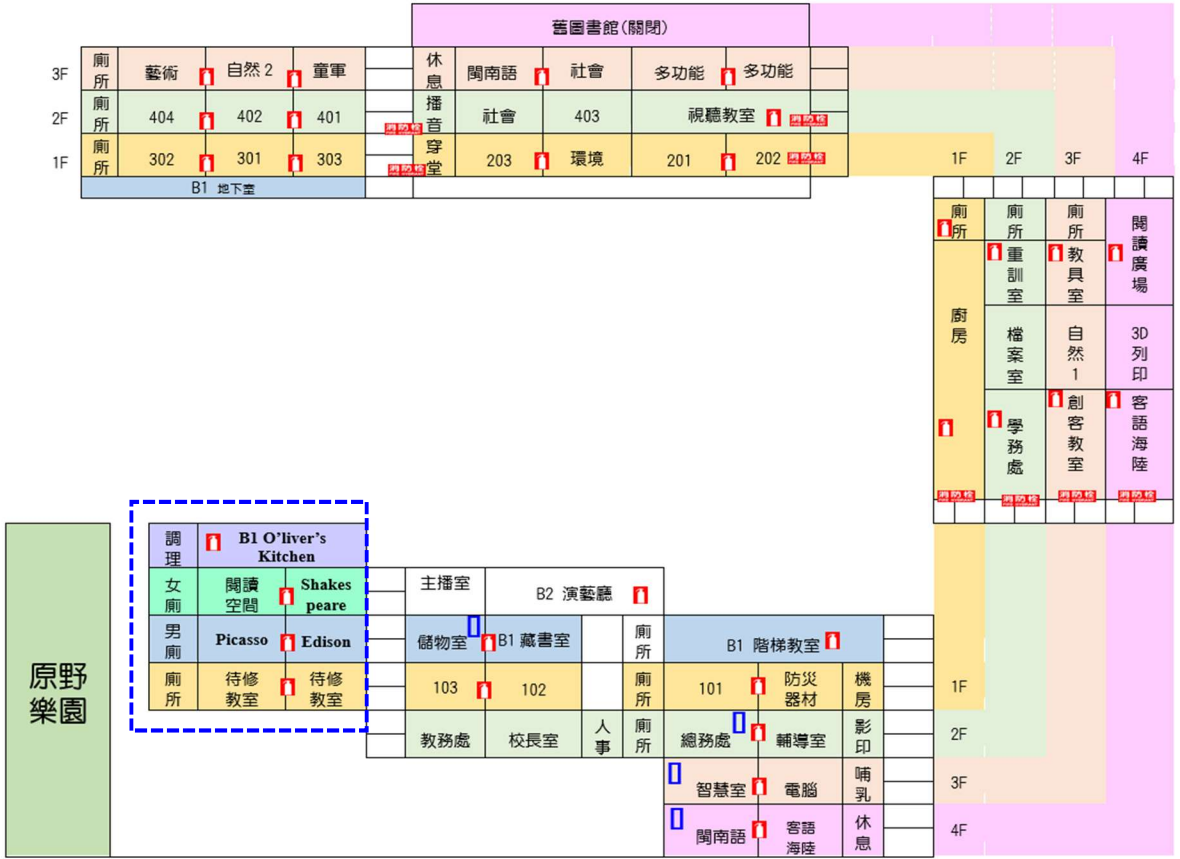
舊圖書館(關閉)

| 3F | 廁所 | 藝術 | 自然 2 | 童軍 | | 休息 | 閩南語 | 社會 | 多功能 | 多功能 |
|---|---|---|---|---|---|---|---|---|---|---|
| 2F | 廁所 | 404 | 402 | 401 | 消防栓 | 播音 | 社會 | 403 | 視聽教室 消防栓 | |
| 1F | 廁所 | 302 | 301 | 303 | 消防栓 | 穿堂 | 203 | 環境 | 201 | 202 消防栓 |
| | B1 地下室 | | | | | | | | | |

1F 2F 3F 4F

| 1F | 2F | 3F | 4F |
|---|---|---|---|
| 廁所 | 廁所 | 廁所 | 閱讀廣場 |
| 廚房 | 重訓室 | 教具室 | |
| | 檔案室 | 自然 1 | 3D 列印 |
| | 學務處 | 創客教室 | 客語海陸 |
| 消防栓 | 消防栓 | 消防栓 | 消防栓 |

原野樂園

| 調理 | B1 O'liver's Kitchen | |
|---|---|---|
| 女廁 | 閱讀空間 | Shakes peare |
| 男廁 | Picasso | Edison |
| 廁所 | 待修教室 | 待修教室 |

主播室
B2 演藝廳
儲物室 B1 藏書室
廁所
B1 階梯教室
103 102
廁所
101 防災器材 機房 1F
教務處 校長室 人事 廁所 總務處 輔導室 影印 2F
智慧室 電腦 哺乳 3F
閩南語 客語海陸 休息 4F